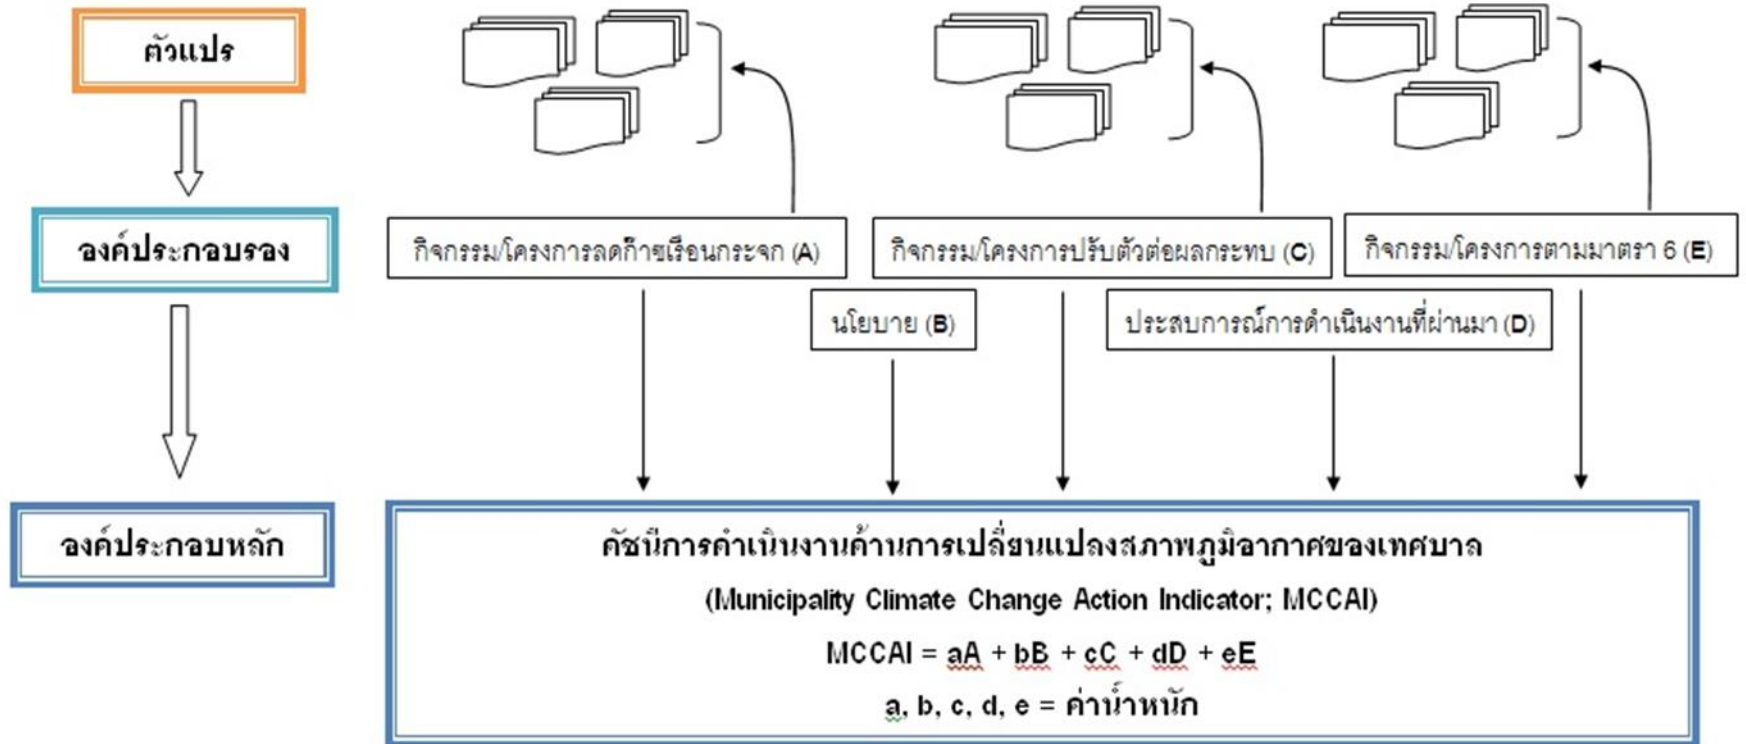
ตัวแปร

องค์ประกอบรอง

องค์ประกอบหลัก

กิจกรรม/โครงการลดก๊าซเรือนกระจก (A)

กิจกรรม/โครงการปรับตัวต่อผลกระทบ (C)

กิจกรรม/โครงการตามมาตรา 6 (E)

นโยบาย (B)

ประสบการณ์การดำเนินงานที่ผ่านมา (D)

ดัชนีการดำเนินงานด้านการเปลี่ยนแปลงสภาพภูมิอากาศของเทศบาล

(Municipality Climate Change Action Indicator; MCCAI)

MCCAI = aA + bB + cC + dD + eE

a, b, c, d, e = ค่าน้ำหนัก